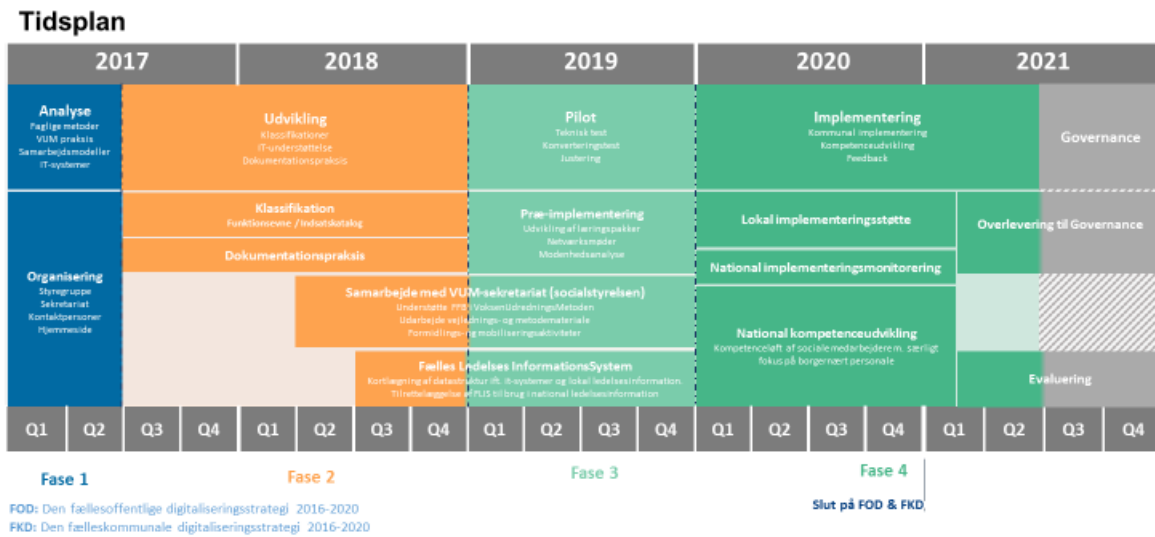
Tidsplan

| 2017 | 2018 | 2019 | 2020 | 2021 |
|---|---|---|---|---|

Analyse
Faglige metoder
VUM praksis
Samarbejdsmodeller
IT-systemer

Udvikling
Klassifikationer
IT-understøttelse
Dokumentationspraksis

Pilot
Teknisk test
Konverteringstest
Justering

Implementering
Kommunal implementering
Kompetenceudvikling
Feedback

Governance

Organisering
Styregruppe
Sekretariat
Kontaktpersoner
Hjemmeside

Klassifikation
Funktionsevne / Indsatskatalog

Dokumentationspraksis

Præ-implementering
Udvikling af læringspakker
Netværksmøder
Modenhedsanalyse

Lokal implementeringsstøtte

Overlevering til Governance

National implementeringsmonitorering

Samarbejde med VUM-sekretariat (socialstyrelsen)
Understøtte FPB i VoksenUdredningsMetoden
Udarbejde vejlednings- og metodemateriale
Formidlings- og mobiliseringsaktiviteter

National kompetenceudvikling
Kompetenceløft af socialemedarbejdere m. særligt fokus på borgernært personale

Fælles Ledelses InformationsSystem
Kortlægning af datastruktur ift. it-systemer og lokal ledelsesinformation
Tilrettelæggelse af FLIS til brug i national ledelsesinformation

Evaluering

| Q1 | Q2 | Q3 | Q4 | Q1 | Q2 | Q3 | Q4 | Q1 | Q2 | Q3 | Q4 | Q1 | Q2 | Q3 | Q4 | Q1 | Q2 | Q3 | Q4 |
|---|---|---|---|---|---|---|---|---|---|---|---|---|---|---|---|---|---|---|---|

Fase 1
Fase 2
Fase 3
Fase 4

FOD: Den fællesoffentlige digitaliseringsstrategi 2016-2020
FKD: Den fælleskommunale digitaliseringsstrategi 2016-2020

Slut på FOD & FKD